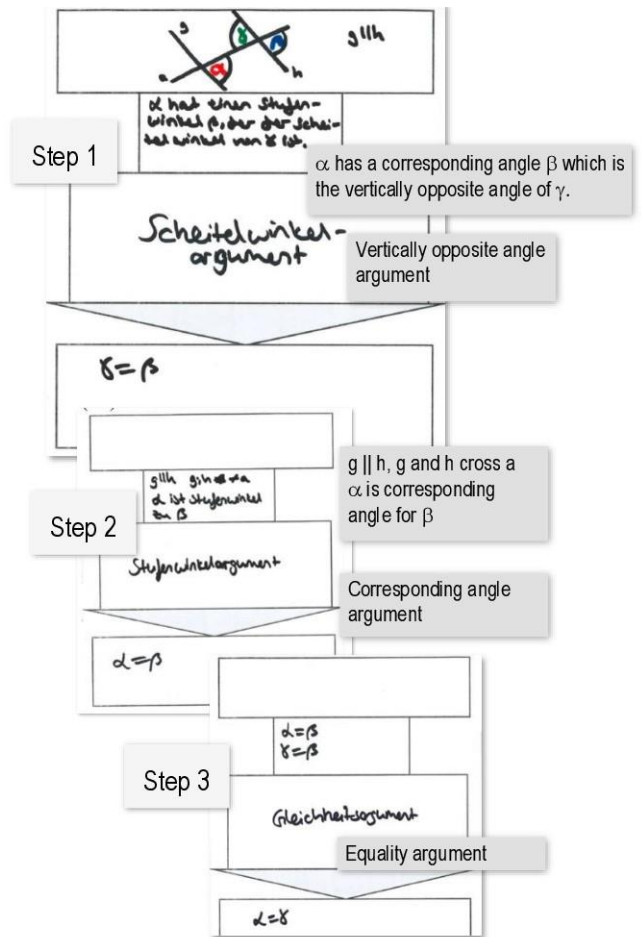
g

a

$\gamma$

$\beta$

$\alpha$

h

g||h

$\alpha$ hat einen Stufenwinkel $\beta$, der der Scheitelwinkel von $\gamma$ ist.

Step 1

$\alpha$ has a corresponding angle $\beta$ which is the vertically opposite angle of $\gamma$.

Scheitelwinkelargument

Vertically opposite angle argument

$\gamma=\beta$

g||h g,h ∩ a
$\alpha$ ist Stufenwinkel zu $\beta$

g || h, g and h cross a
$\alpha$ is corresponding angle for $\beta$

Step 2

Stufenwinkelargument

Corresponding angle argument

$\alpha=\beta$

$\alpha=\beta$
$\gamma=\beta$

Step 3

Gleichheitsargument

Equality argument

$\alpha=\gamma$